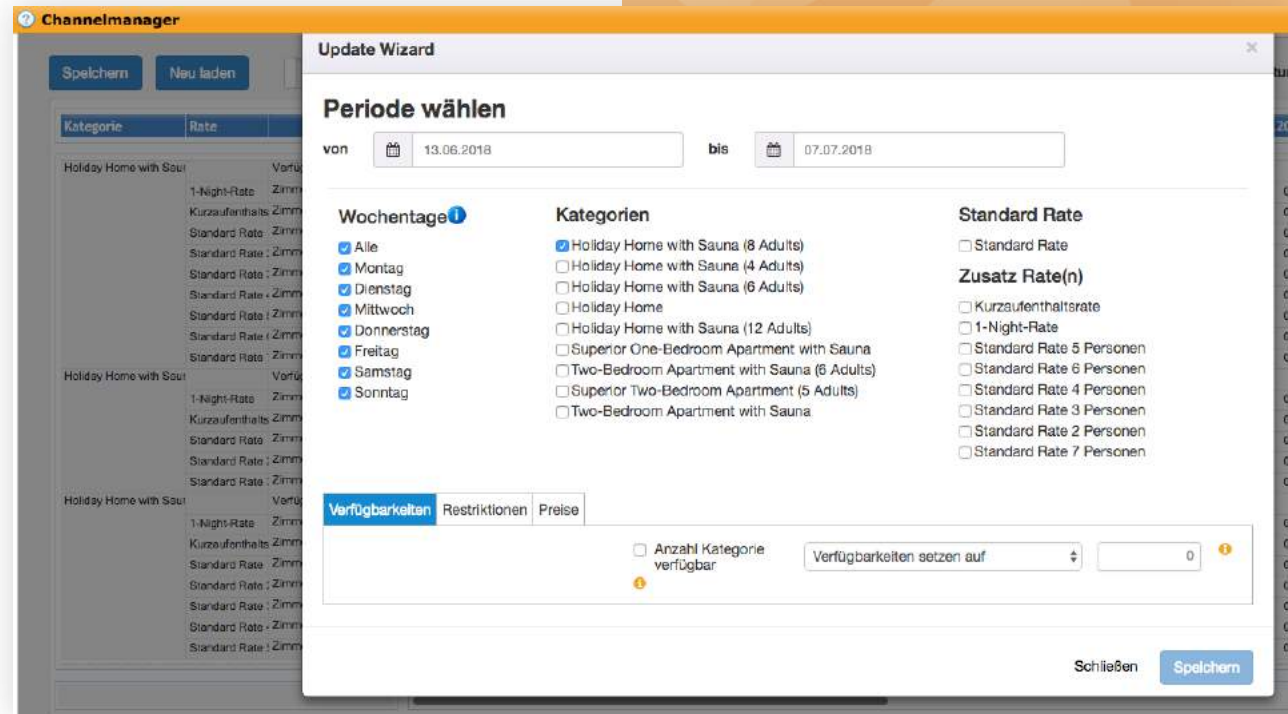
Channelmanager

Speichern Neu laden

Kategorie Rate

Holiday Home with Sau Verfü
1-Night-Rate Zimm
Kurzaufenthalts Zimm
Standard Rate Zimm
Standard Rate : Zimm
Standard Rate : Zimm
Standard Rate Zimm
Standard Rate Zimm
Standard Rate Zimm
Standard Rate Zimm
Holiday Home with Sau Verfü
1-Night-Rate Zimm
Kurzaufenthalts Zimm
Standard Rate Zimm
Standard Rate : Zimm
Standard Rate : Zimm
Holiday Home with Sau Verfü
1-Night-Rate Zimm
Kurzaufenthalts Zimm
Standard Rate Zimm
Standard Rate : Zimm
Standard Rate : Zimm
Standard Rate Zimm
Standard Rate Zimm

Update Wizard

×

Periode wählen

von 13.06.2018 bis 07.07.2018

Wochentage
Alle
Montag
Dienstag
Mittwoch
Donnerstag
Freitag
Samstag
Sonntag

Kategorien
Holiday Home with Sauna (8 Adults)
Holiday Home with Sauna (4 Adults)
Holiday Home with Sauna (6 Adults)
Holiday Home
Holiday Home with Sauna (12 Adults)
Superior One-Bedroom Apartment with Sauna
Two-Bedroom Apartment with Sauna (6 Adults)
Superior Two-Bedroom Apartment (5 Adults)
Two-Bedroom Apartment with Sauna

Standard Rate
Standard Rate
Zusatz Rate(n)
Kurzaufenthaltsrate
1-Night-Rate
Standard Rate 5 Personen
Standard Rate 6 Personen
Standard Rate 4 Personen
Standard Rate 3 Personen
Standard Rate 2 Personen
Standard Rate 7 Personen

Verfügbarkeiten Restriktionen Preise

Anzahl Kategorie verfügbar
Verfügbarkeiten setzen auf
0

Schließen Speichern